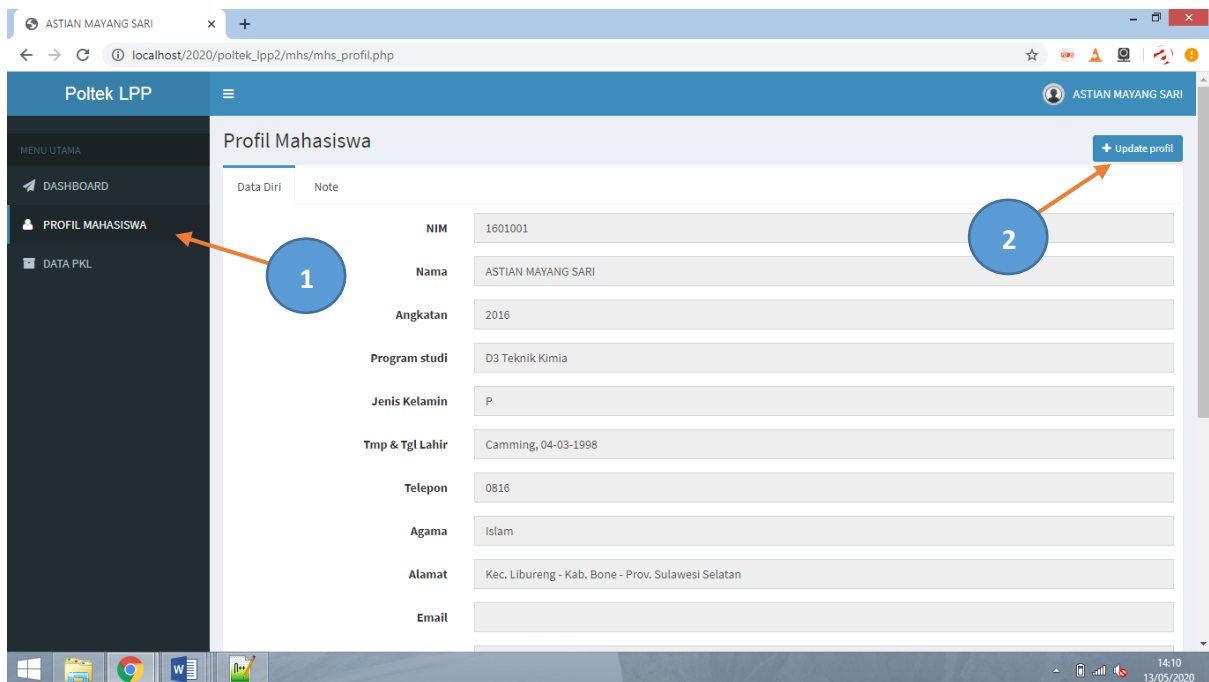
ASTIAN MAYANG SARI ×

localhost/2020/poltek_lpp2/mhs/mhs_profil.php

Poltek LPP

ASTIAN MAYANG SARI

MENU UTAMA

DASHBOARD

PROFIL MAHASISWA

DATA PKL

Profil Mahasiswa

+ Update profil

Data Diri

Note

1

2

| | |
|---|---|
| NIM | 1601001 |
| Nama | ASTIAN MAYANG SARI |
| Angkatan | 2016 |
| Program studi | D3 Teknik Kimia |
| Jenis Kelamin | P |
| Tmp & Tgl Lahir | Camming, 04-03-1998 |
| Telepon | 0816 |
| Agama | Islam |
| Alamat | Kec. Libureng - Kab. Bone - Prov. Sulawesi Selatan |
| Email | |

14:10
13/05/2020